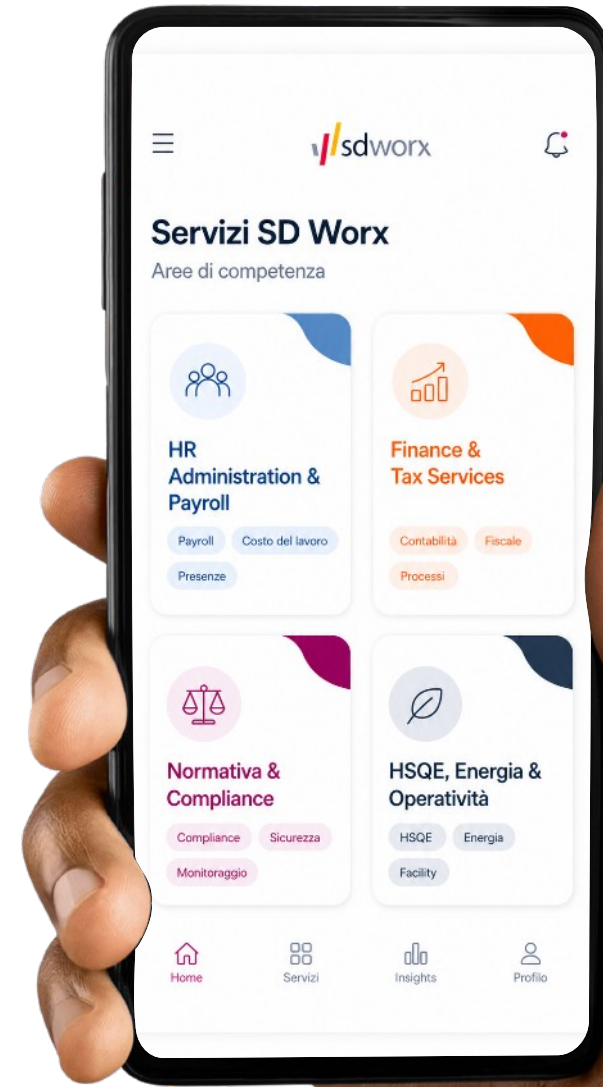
sdworx

Servizi SD Worx
Aree di competenza

HR Administration & Payroll
Payroll
Costo del lavoro
Presenze

Finance & Tax Services
Contabilità
Fiscale
Processi

Normativa & Compliance
Compliance
Sicurezza
Monitoraggio

HSQE, Energia & Operatività
HSQE
Energia
Facility

Home
Servizi
Insights
Profilo